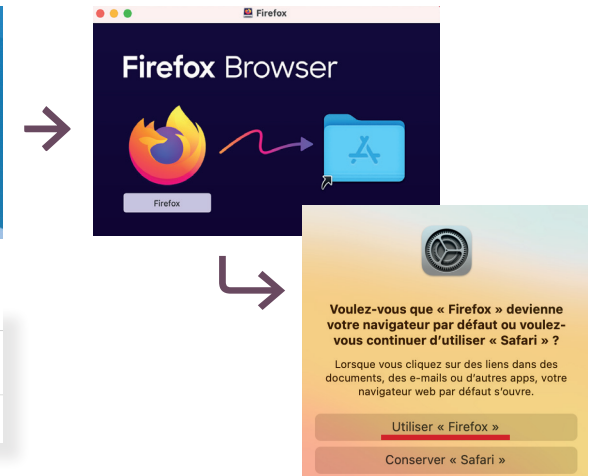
Firefox

Firefox Browser

Firefox

Voulez-vous que « Firefox » devienne votre navigateur par défaut ou voulez-vous continuer d'utiliser « Safari » ?

Lorsque vous cliquez sur des liens dans des documents, des e-mails ou d'autres apps, votre navigateur web par défaut s'ouvre.

Utiliser « Firefox »

Conserver « Safari »